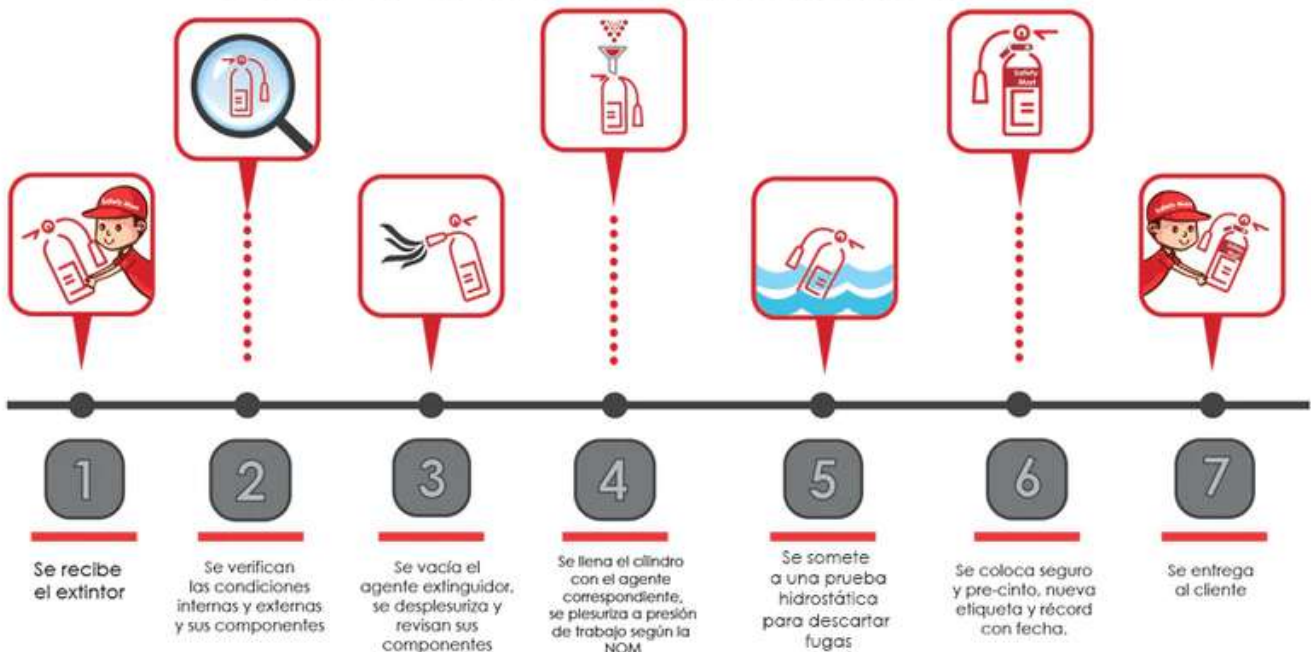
Safety Mart

Safety Mart

Safety Mart

1

Se recibe el extintor

2

Se verifican las condiciones internas y externas y sus componentes

3

Se vacía el agente extinguidor, se desplesuriza y revisan sus componentes

4

Se llena el cilindro con el agente correspondiente, se plesuriza a presión de trabajo según la NOM

5

Se somete a una prueba hidrostática para descartar fugas

6

Se coloca seguro y pre-cinto, nueva etiqueta y récord con fecha.

7

Se entrega al cliente